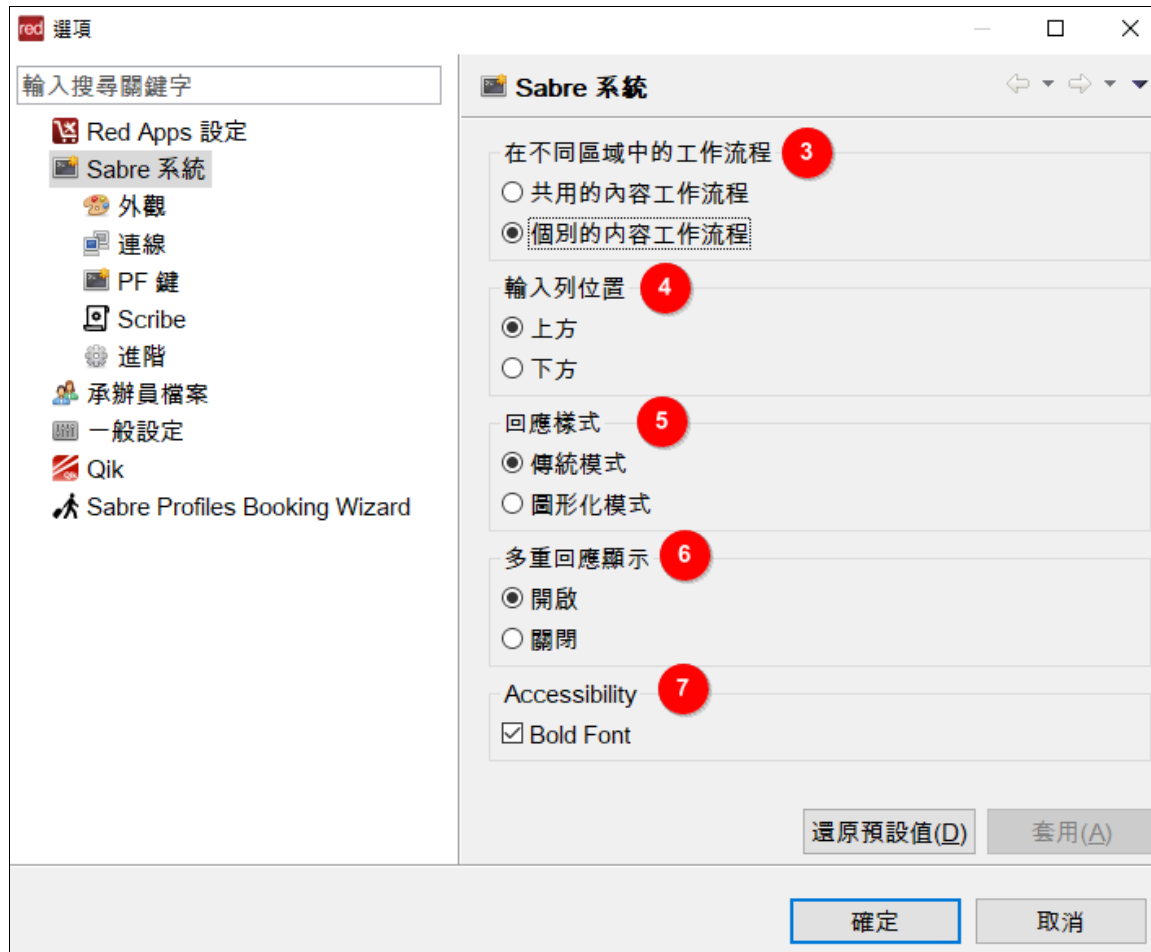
red 選項

輸入搜尋關鍵字

Red Apps 設定
Sabre 系統
外觀
連線
PF 鍵
Scribe
進階
承辦員檔案
一般設定
Qik
Sabre Profiles Booking Wizard

Sabre 系統

在不同區域中的工作流程 3
共用的內容工作流程
個別的內容工作流程

輸入列位置 4
上方
下方

回應樣式 5
傳統模式
圖形化模式

多重回應顯示 6
開啟
關閉

Accessibility 7
Bold Font

還原預設值(D)
套用(A)

確定
取消